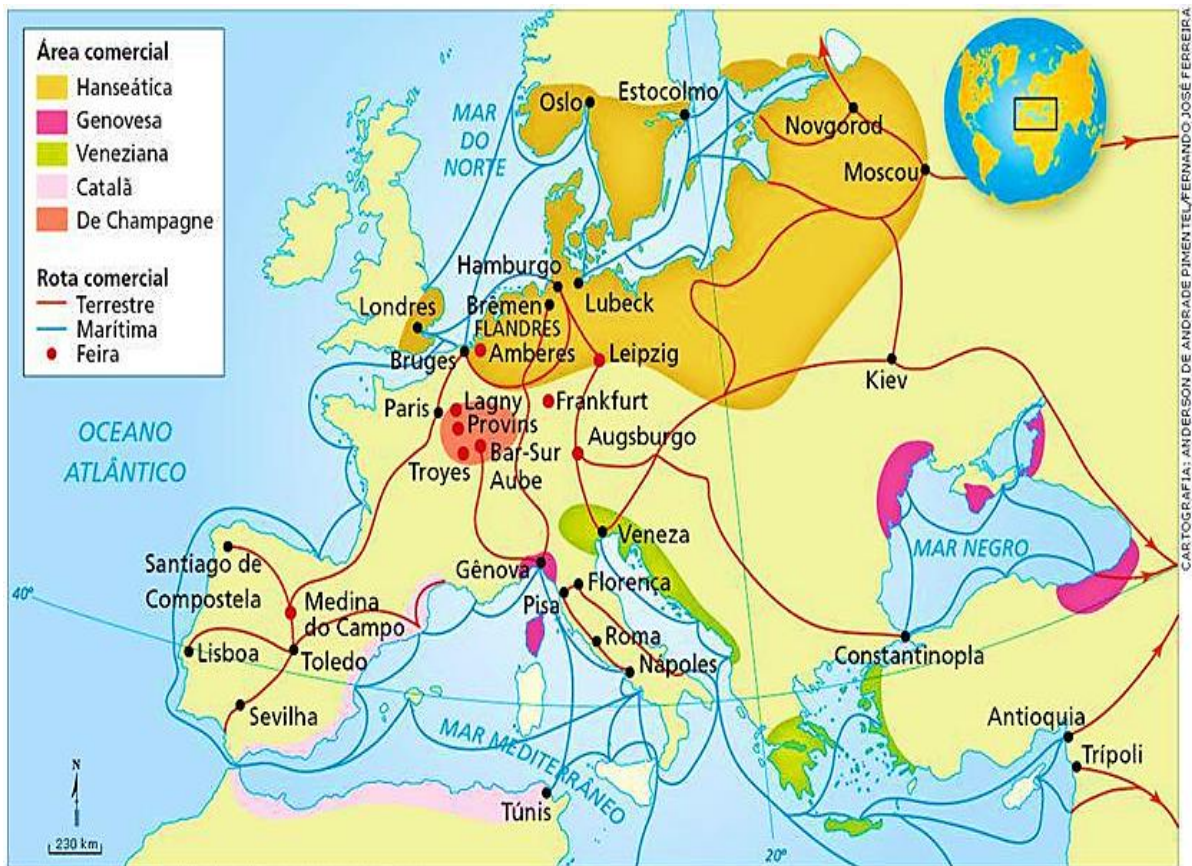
Área comercial
Hanseática
Genovesa
Veneziana
Catalã
De Champagne

Rota comercial
Terrestre
Marítima
Feira

MAR DO NORTE
Oslo
Estocolmo
Novgorod
Moscou
Hamburgo
Londres
Brêmen
Lubeck
FLANDRES
Bruges
Amberes
Leipzig
Kiev
Paris
Lagny
Provins
Frankfurt
OCEANO ATLÂNTICO
Bar-Sur Aube
Troyes
Augsburgo
Veneza
MAR NEGRO
Santiago de Compostela
Gênova
Florença
Pisa
Medina do Campo
40°
Lisboa
Toledo
Roma
Napoles
Constantinopla
Sevilha
MAR MEDITERRÂNEO
Antioquia
Trípoli
Túnis
N
230 km
20°
CARTOGRAFIA: ANDERSON DE ANDRADE PIMENTEL/FERNANDO JOSÉ FERREIRA